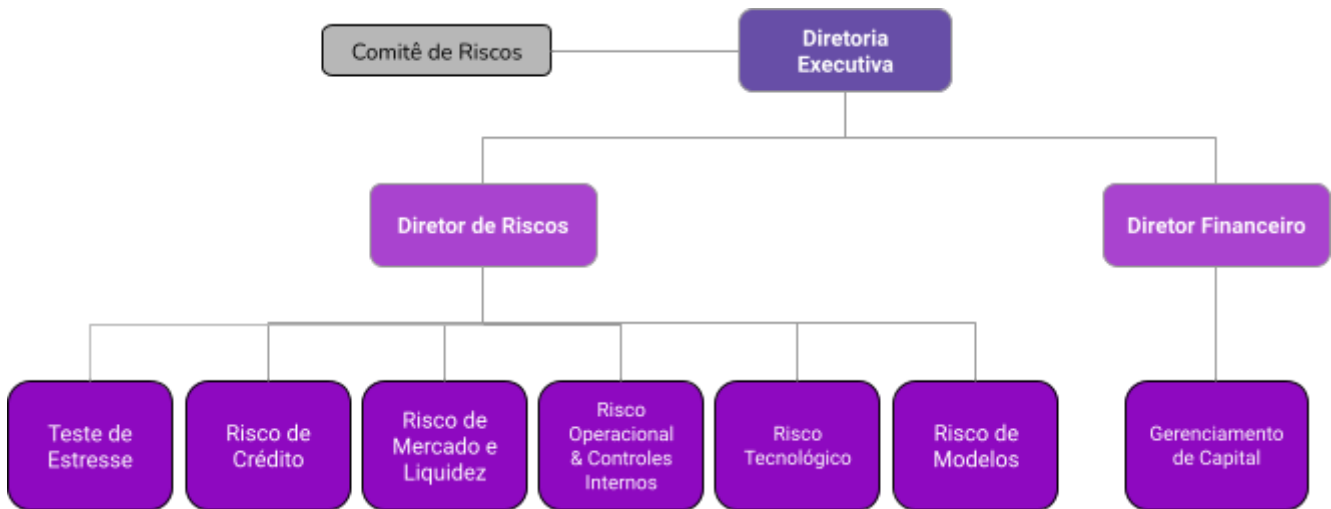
Comitê de Riscos

Diretoria Executiva

Diretor de Riscos

Diretor Financeiro

Teste de Estresse

Risco de Crédito

Risco de Mercado e Liquidez

Risco Operacional & Controles Internos

Risco Tecnológico

Risco de Modelos

Gerenciamento de Capital